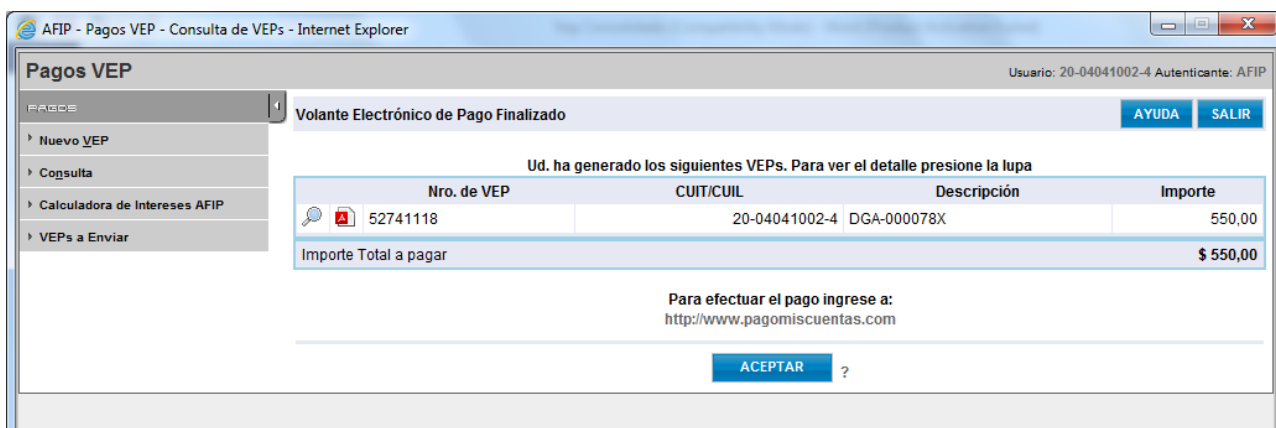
AFIP - Pagos VEP - Consulta de VEPs - Internet Explorer

Pagos VEP

Usuario: 20-04041002-4 Autenticante: AFIP

PAGOS

Nuevo VEP

Consulta

Calculadora de Intereses AFIP

VEPs a Enviar

Volante Electrónico de Pago Finalizado

AYUDA SALIR

Ud. ha generado los siguientes VEPs. Para ver el detalle presione la lupa

| | Nro. de VEP | CUIT/CUIL | Descripción | Importe |
|---|---|---|---|---|
| | 52741118 | 20-04041002-4 | DGA-000078X | 550,00 |

Importe Total a pagar $ 550,00

Para efectuar el pago ingrese a:
http://www.pagomiscuentas.com

ACEPTAR ?